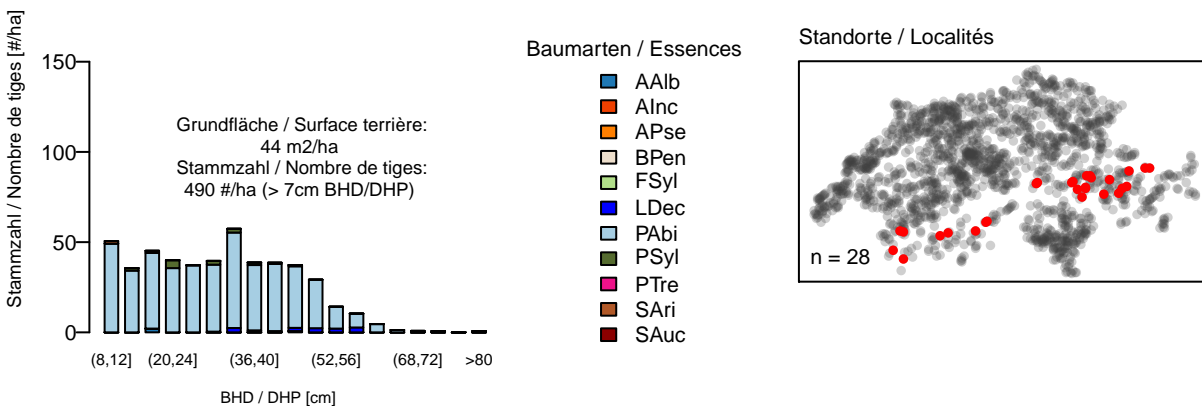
Stammzahl / Nombre de tiges [#/ha]

150
100
50
0

Grundfläche / Surface terrière:
44 m2/ha
Stammzahl / Nombre de tiges:
490 #/ha (> 7cm BHD/DHP)

(8,12]
(20,24]
(36,40]
(52,56]
(68,72]
>80

BHD / DHP [cm]

Baumarten / Essences

AAlb
AInc
APse
BPen
FSyl
LDec
PAbi
PSyl
PTre
SAri
SAuc

Standorte / Localités

n = 28